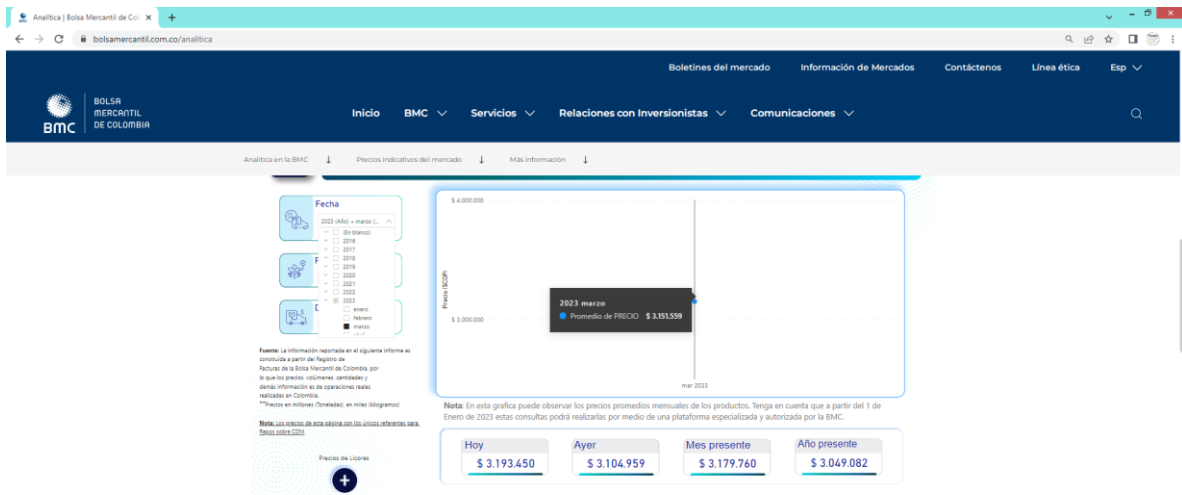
Analítica | Bolsa Mercantil de Col ×
+
bolsamercantil.com.co/analitica

Boletines del mercado   Información de Mercados   Contáctenos   Línea ética   Esp

BMC BOLSA MERCANTIL DE COLOMBIA

Inicio   BMC   Servicios   Relaciones con Inversionistas   Comunicaciones

Analítica en la BMC ↓   Precios indicativos del mercado ↓   Más información ↓

Fecha
2023 (Año) - marzo (...
(En blanco)
2016
2017
2018
2019
2020
2021
2022
2023
enero
febrero
marzo

Fuente: La información reportada en el siguiente informe es construida a partir del Registro de Facturas de la Bolsa Mercantil de Colombia, por lo que los precios, volúmenes, cantidades y demás información es de operaciones reales realizadas en Colombia.
**Precios en millones (Toneladas), en miles (Kilogramos)

Nota: Los precios de esta página son únicos referentes para Repos sobre CDM

Precios de Licores

$ 4.000.000
Precio ($COP)
$ 3.000.000
2023 marzo
Promedio de PRECIO $ 3.151.559
mar 2023

Nota: En esta grafica puede observar los precios promedios mensuales de los productos. Tenga en cuenta que a partir del 1 de Enero de 2023 estas consultas podrá realizarlas por medio de una plataforma especializada y autorizada por la BMC.

| Hoy | Ayer | Mes presente | Año presente |
|---|---|---|---|
| $ 3.193.450 | $ 3.104.959 | $ 3.179.760 | $ 3.049.082 |